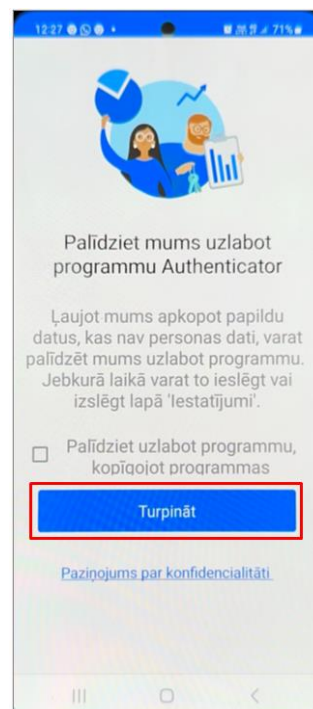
12:27 71%

Palīdziet mums uzlabot programmu Authenticator

Ļaujot mums apkopot papildu datus, kas nav personas dati, varat palīdzēt mums uzlabot programmu. Jebkurā laikā varat to ieslēgt vai izslēgt lapā 'Iestatījumi'.

Palīdziet uzlabot programmu, kopīgojot programmas

Turpināt

Paziņojums par konfidencialitāti